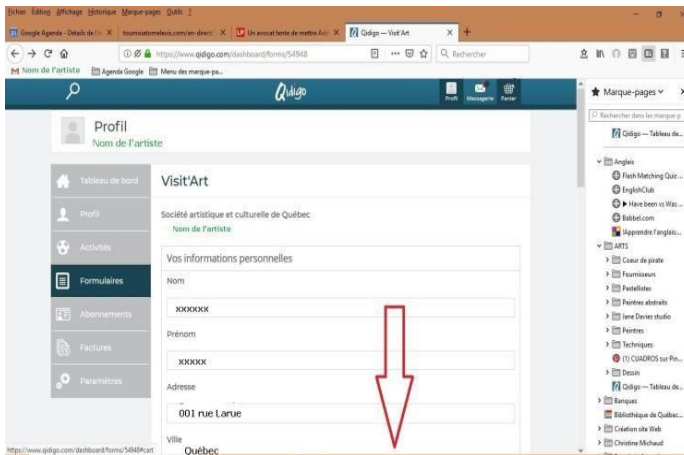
Fichier Édition Affichage Historique Marque-pages Outils ?

Google Agenda - Détails de l'é X | tournoiatomelevis.com/en-direct X | Un avocat tente de mettre Aub X | Qidigo — Visit'Art X | +

https://www.qidigo.com/dashboard/forms/54948

Rechercher

Nom de l'artiste | Agenda Google | Menu des marque-pa...

Qidigo

Profil | Messagerie | Panier

Profil
Nom de l'artiste

Tableau de bord
Profil
Activités
Formulaires
Abonnements
Factures
Paramètres

Visit'Art

Société artistique et culturelle de Québec
Nom de l'artiste

Vos informations personnelles

Nom
xxxxxx

Prénom
xxxxx

Adresse
001 rue Larue

Ville
Québec

https://www.qidigo.com/dashboard/forms/54948#cart

Marque-pages
Rechercher dans les marque-p
Qidigo — Tableau de...
Anglais
Flash Matching Quiz ...
EnglishClub
Have been vs Was ...
Babbel.com
Apprendre l'anglais ...
ARTS
Coeur de pirate
Fournisseurs
Pastellistes
Peintres abstraits
Jane Davies studio
Peintres
Techniques
(1) CUADROS sur Pin...
Dessin
Qidigo — Tableau de...
Banques
Bibliothèque de Québec...
Création site Web
Christine Michaud